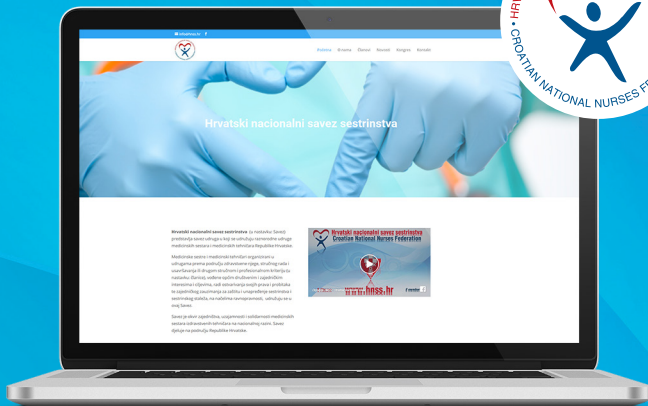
HR
CROATIAN NATIONAL NURSES F

info@hnss.hr f

Početna O nama Članovi Kontakt Kongres Kontakt

Hrvatski nacionalni savez sestrinstva

Hrvatski nacionalni savez sestrinstva (u nastavku: Savez) predstavlja savez udruga u koji se udružuju razne udruge medicinskih sestara i medicinskih tehničara Republike Hrvatske.

Medicinske sestre i medicinski tehničari organizirani u udrugama prema područiju zdravstvene njege, izražaju rada i usavršavanja ili drugim stručnim i profesionalnim kriterijima (u nastavku: Članice), vođene općim društvenim i zajedničkim interesima i ciljevima, radi ostvarivanja svojih prava i podizanja te zajedničkog zauzimanja za zaštitu i unapređenje sestrinstva i sestrinskog staleža, na načelima ravnopravnosti, udružuju se u ovaj Savez.

Savez je okvir zajedništva, uzajamnosti i solidarnosti medicinskih sestara i zdravstvenih tehničara na nacionalnoj razini. Savez djeluje na području Republike Hrvatske.

Hrvatski nacionalni savez sestrinstva
Croatian National Nurses Federation
www.hnss.hr